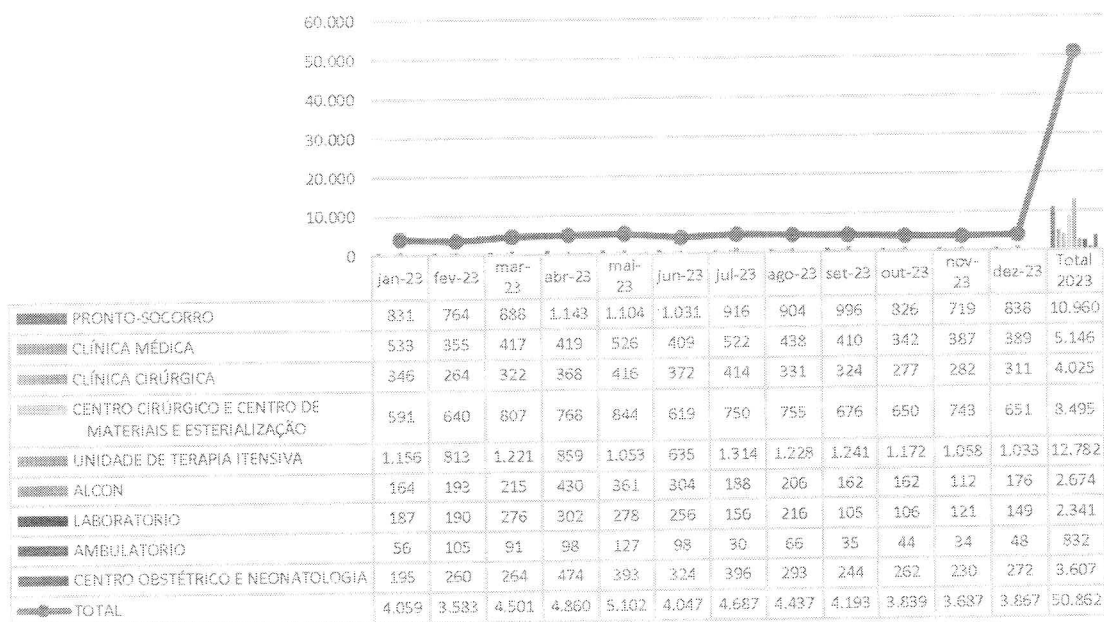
60.000
50.000
40.000
30.000
20.000
10.000
0

| | jan-23 | fev-23 | mar-23 | abr-23 | mai-23 | jun-23 | jul-23 | ago-23 | set-23 | out-23 | nov-23 | dez-23 | Total 2023 |
|---|---|---|---|---|---|---|---|---|---|---|---|---|---|
| PRONTO-SOCORRO | 831 | 764 | 886 | 1.143 | 1.104 | 1.031 | 916 | 904 | 996 | 826 | 719 | 838 | 10.960 |
| CLÍNICA MÉDICA | 533 | 355 | 417 | 419 | 526 | 409 | 522 | 438 | 410 | 342 | 387 | 389 | 5.146 |
| CLÍNICA CIRÚRGICA | 346 | 264 | 322 | 368 | 416 | 372 | 414 | 331 | 324 | 277 | 282 | 311 | 4.025 |
| CENTRO CIRÚRGICO E CENTRO DE MATERIAIS E ESTERIALIZAÇÃO | 591 | 640 | 807 | 766 | 844 | 619 | 750 | 755 | 676 | 650 | 743 | 651 | 8.495 |
| UNIDADE DE TERAPIA ITENSIVA | 1.156 | 813 | 1.221 | 859 | 1.053 | 635 | 1.314 | 1.228 | 1.241 | 1.172 | 1.058 | 1.033 | 12.782 |
| ALCON | 164 | 193 | 215 | 430 | 361 | 304 | 188 | 206 | 162 | 162 | 112 | 176 | 2.674 |
| LABORATORIO | 187 | 190 | 276 | 302 | 278 | 256 | 156 | 216 | 105 | 106 | 121 | 149 | 2.341 |
| AMBULATORIO | 56 | 105 | 91 | 98 | 127 | 98 | 30 | 66 | 35 | 44 | 34 | 48 | 832 |
| CENTRO OBSTÉTRICO E NEONATOLOGIA | 195 | 260 | 264 | 474 | 393 | 324 | 396 | 293 | 244 | 262 | 230 | 272 | 3.607 |
| TOTAL | 4.059 | 3.583 | 4.501 | 4.860 | 5.102 | 4.047 | 4.687 | 4.437 | 4.193 | 3.839 | 3.687 | 3.867 | 50.862 |